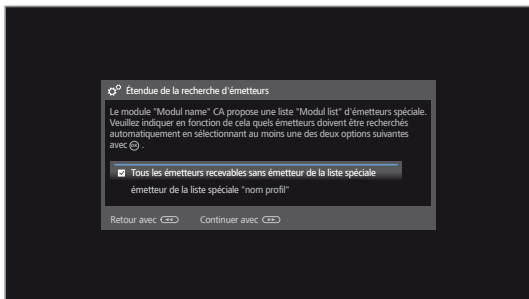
Étendue de la recherche d'émetteurs

Le module "Modul name" CA propose une liste "Modul list" d'émetteurs spéciale. Veuillez indiquer en fonction de cela quels émetteurs doivent être recherchés automatiquement en sélectionnant au moins une des deux options suivantes avec OK .

Tous les émetteurs recevables sans émetteur de la liste spéciale

émetteur de la liste spéciale "nom profil"

Retour avec

Continuer avec